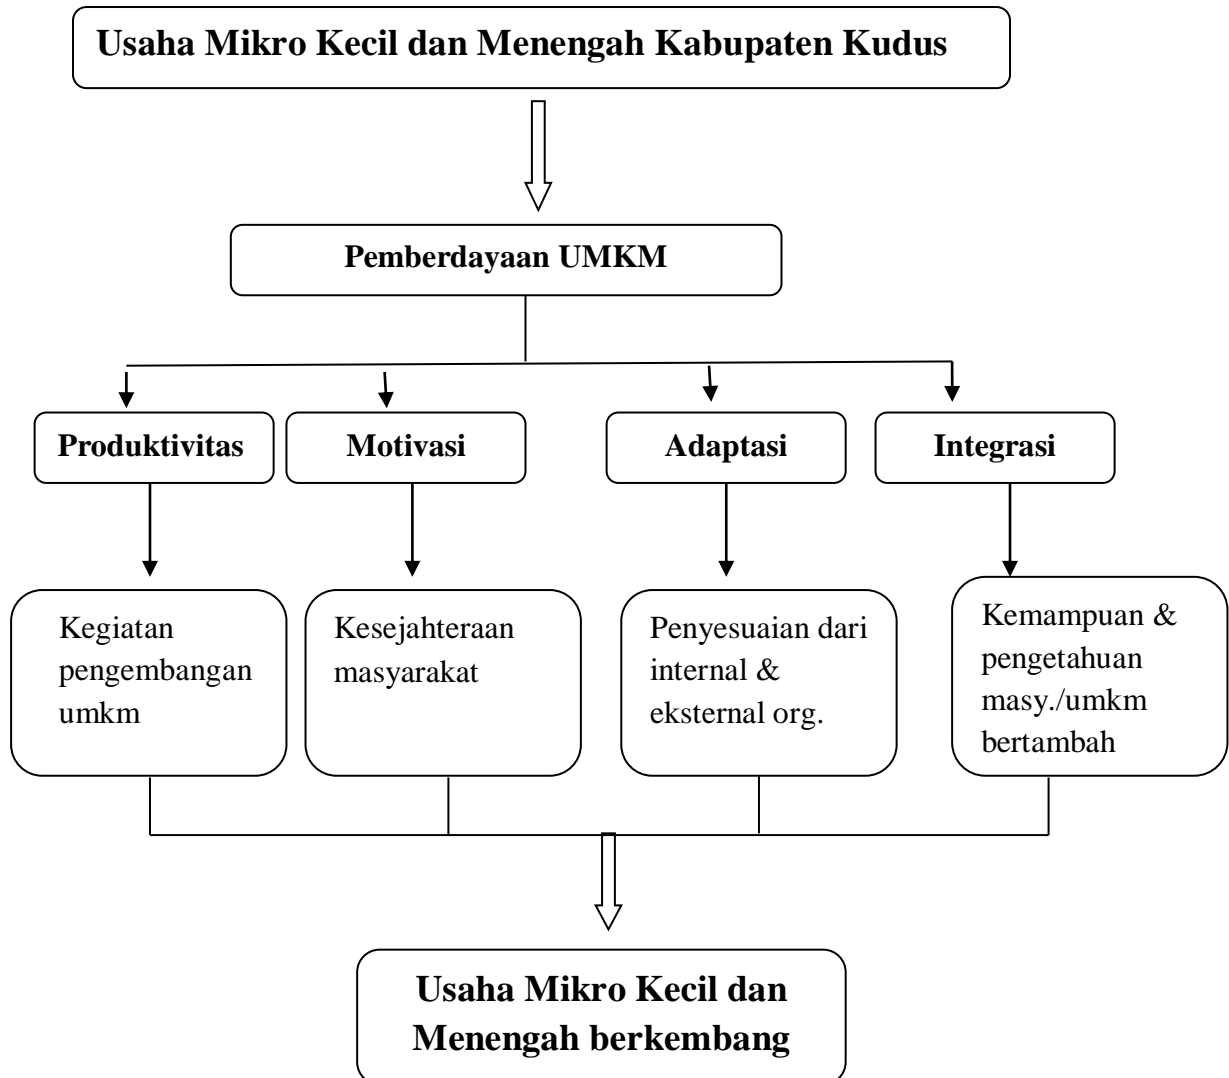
Usaha Mikro Kecil dan Menengah Kabupaten Kudus

Pemberdayaan UMKM

Produktivitas

Motivasi

Adaptasi

Integrasi

Kegiatan pengembangan umkm

Kesejahteraan masyarakat

Penyesuaian dari internal & eksternal org.

Kemampuan & pengetahuan masy./umkm bertambah

Usaha Mikro Kecil dan Menengah berkembang